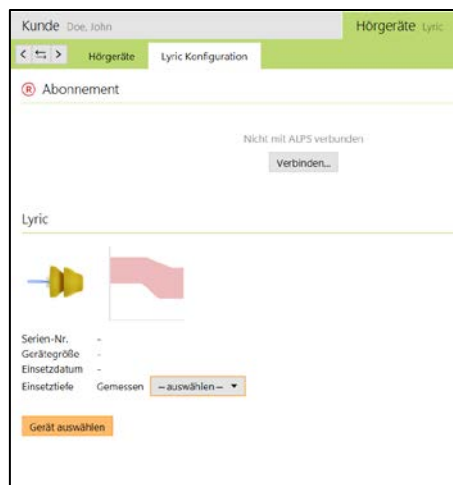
Kunde Doe, John

Hörgeräte Lyric

< ⇆ >

Hörgeräte

Lyric Konfiguration

® Abonnement

Nicht mit ALPS verbunden

Verbinden...

Lyric

Serien-Nr. -

Gerätegröße -

Einsetzdatum -

Einsetztiefe Gemessen – auswählen – ▼

Gerät auswählen